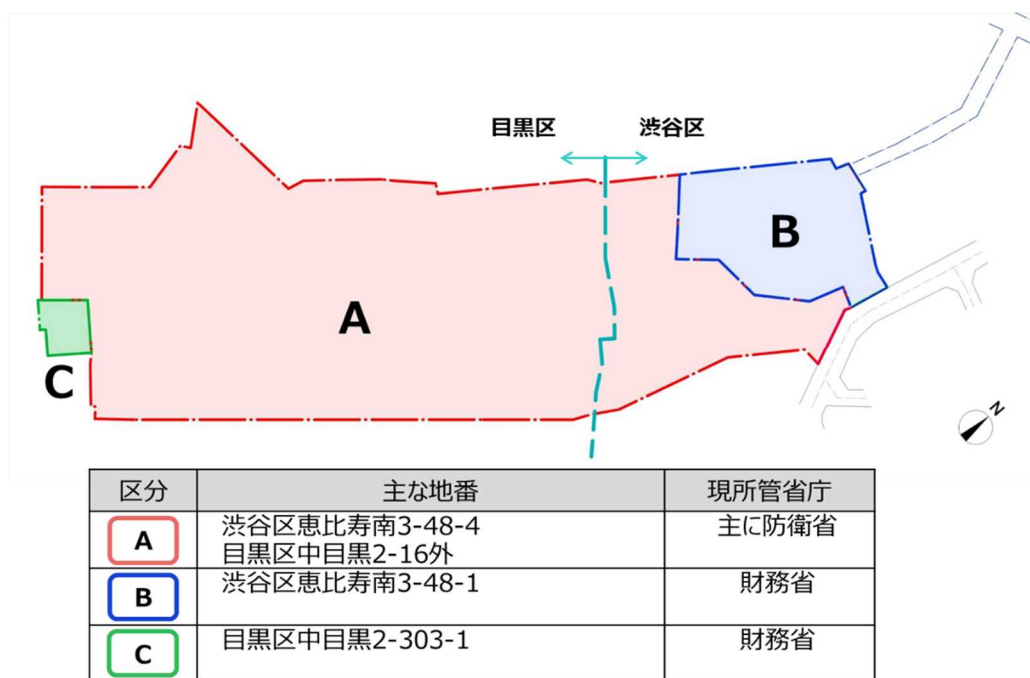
目黒区 渋谷区

B

A

C

N

| 区分 | 主な地番 | 現所管省庁 |
|---|---|---|
| A | 渋谷区恵比寿南3-48-4<br>目黒区中目黒2-16外 | 主に防衛省 |
| B | 渋谷区恵比寿南3-48-1 | 財務省 |
| C | 目黒区中目黒2-303-1 | 財務省 |